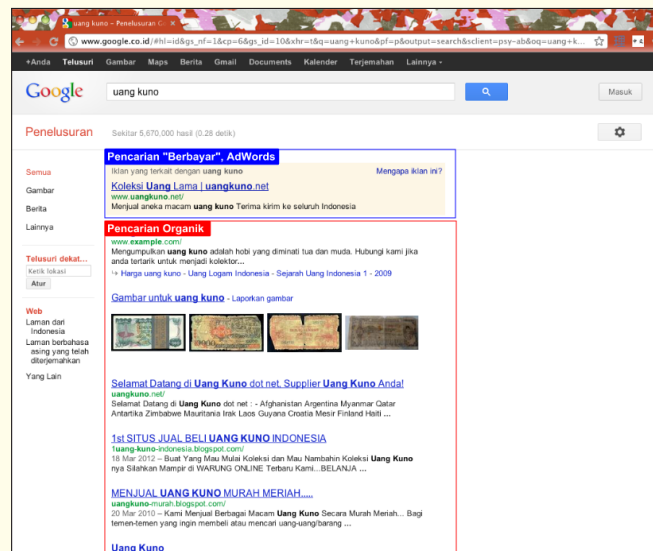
uang kuno - Penelusuran G ×

www.google.co.id/#hl=id&gs_nf=1&cp=6&gs_id=10&xhr=t&q=uang+kuno&pf=p&output=search&sclient=psy-ab&oq=uang+k...

+Anda Telusuri Gambar Maps Berita Gmail Documents Kalender Terjemahan Lainnya

Google uang kuno Masuk

Penelusuran Sekitar 5,670,000 hasil (0.28 detik)

Semua
Gambar
Berita
Lainnya

Telusuri dekat...
Ketik lokasi
Atur

Web
Laman dari Indonesia
Laman berbahasa asing yang telah diterjemahkan

Yang Lain

Pencarian "Berbayar", AdWords

Iklan yang terkait dengan uang kuno Mengapa iklan ini?
Koleksi Uang Lama | uangkuno.net
www.uangkuno.net/
Menjual aneka macam uang kuno Terima kirim ke seluruh Indonesia

Pencarian Organik

www.example.com/
Mengumpulkan uang kuno adalah hobi yang diminati tua dan muda. Hubungi kami jika anda tertarik untuk menjadi kolektor...
Harga uang kuno - Uang Logam Indonesia - Sejarah Uang Indonesia 1 - 2009

Gambar untuk uang kuno - Laporkan gambar

Selamat Datang di Uang Kuno dot net, Supplier Uang Kuno Anda!
uangkuno.net/
Selamat Datang di Uang Kuno dot net : - Afghanistan Argentina Myanmar Qatar Antartika Zimbabwe Mauritania Irak Laos Guyana Croatia Mesir Finland Haiti ...

1st SITUS JUAL BELI UANG KUNO INDONESIA
1uang-kuno-indonesia.blogspot.com/
18 Mar 2012 – Buat Yang Mau Mulai Koleksi dan Mau Nambahin Koleksi Uang Kuno nya Silahkan Mampir di WARUNG ONLINE Terbaru Kami...BELANJA ...

MENJUAL UANG KUNO MURAH MERIAH.....
uangkuno-murah.blogspot.com/
28 Mar 2010 – Kami Menjual Berbagai Macam Uang Kuno Secara Murah Meriah... Bagi temen-temen yang ingin membeli atau mencari uang-uang/barang ...

Uang Kuno